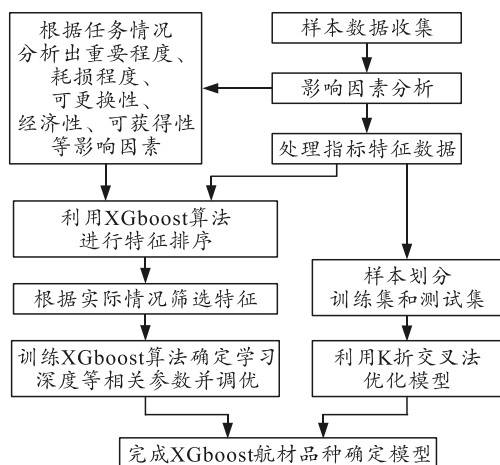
根据任务情况分析出重要程度、耗损程度、可更换性、经济性、可获得性等影响因素

样本数据收集

影响因素分析

处理指标特征数据

利用XGboost算法进行特征排序

根据实际情况筛选特征

样本划分训练集和测试集

训练XGboost算法确定学习深度等相关参数并调优

利用K折交叉法优化模型

完成XGboost航材品种确定模型